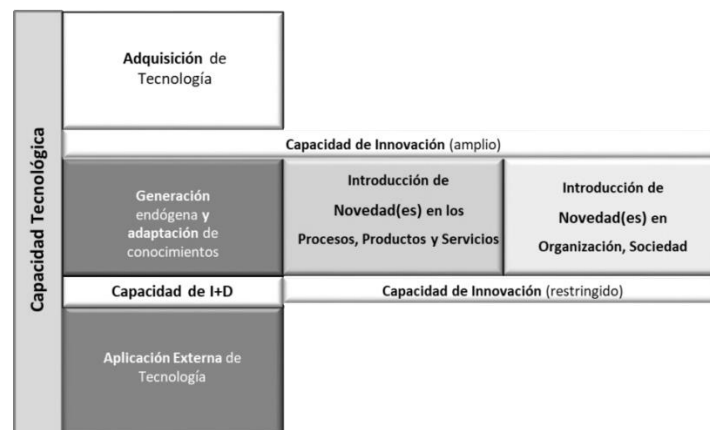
Capacidad Tecnológica

Adquisición de Tecnología

Capacidad de Innovación (amplio)

Generación endógena y adaptación de conocimientos

Introducción de Novedad(es) en los Procesos, Productos y Servicios

Introducción de Novedad(es) en Organización, Sociedad

Capacidad de I+D

Capacidad de Innovación (restringido)

Aplicación Externa de Tecnología